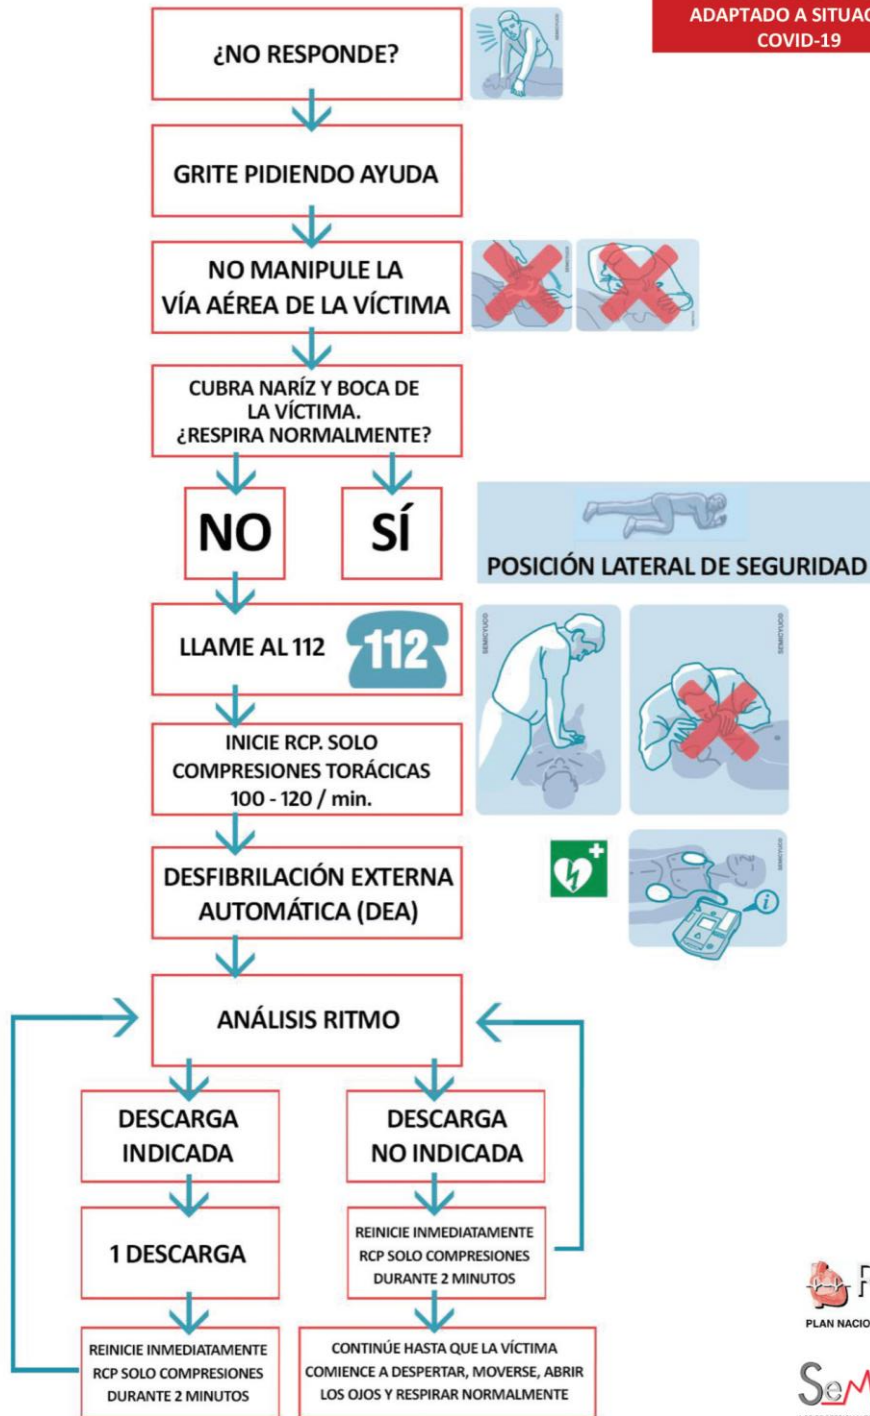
ADAPTADO A SITUAC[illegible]
COVID-19

¿NO RESPONDE?

GRITE PIDIENDO AYUDA

NO MANIPULE LA VÍA AÉREA DE LA VÍCTIMA

CUBRA NARÍZ Y BOCA DE LA VÍCTIMA. ¿RESPIRA NORMALMENTE?

NO

SÍ

POSICIÓN LATERAL DE SEGURIDAD

LLAME AL 112

112

INICIE RCP. SOLO COMPRESIONES TORÁCICAS 100 - 120 / min.

DESFIBRILACIÓN EXTERNA AUTOMÁTICA (DEA)

ANÁLISIS RITMO

DESCARGA INDICADA

DESCARGA NO INDICADA

1 DESCARGA

REINICIE INMEDIATAMENTE RCP SOLO COMPRESIONES DURANTE 2 MINUTOS

REINICIE INMEDIATAMENTE RCP SOLO COMPRESIONES DURANTE 2 MINUTOS

CONTINÚE HASTA QUE LA VÍCTIMA COMIENCE A DESPERTAR, MOVERSE, ABRIR LOS OJOS Y RESPIRAR NORMALMENTE

PLAN NACIO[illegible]

Se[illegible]